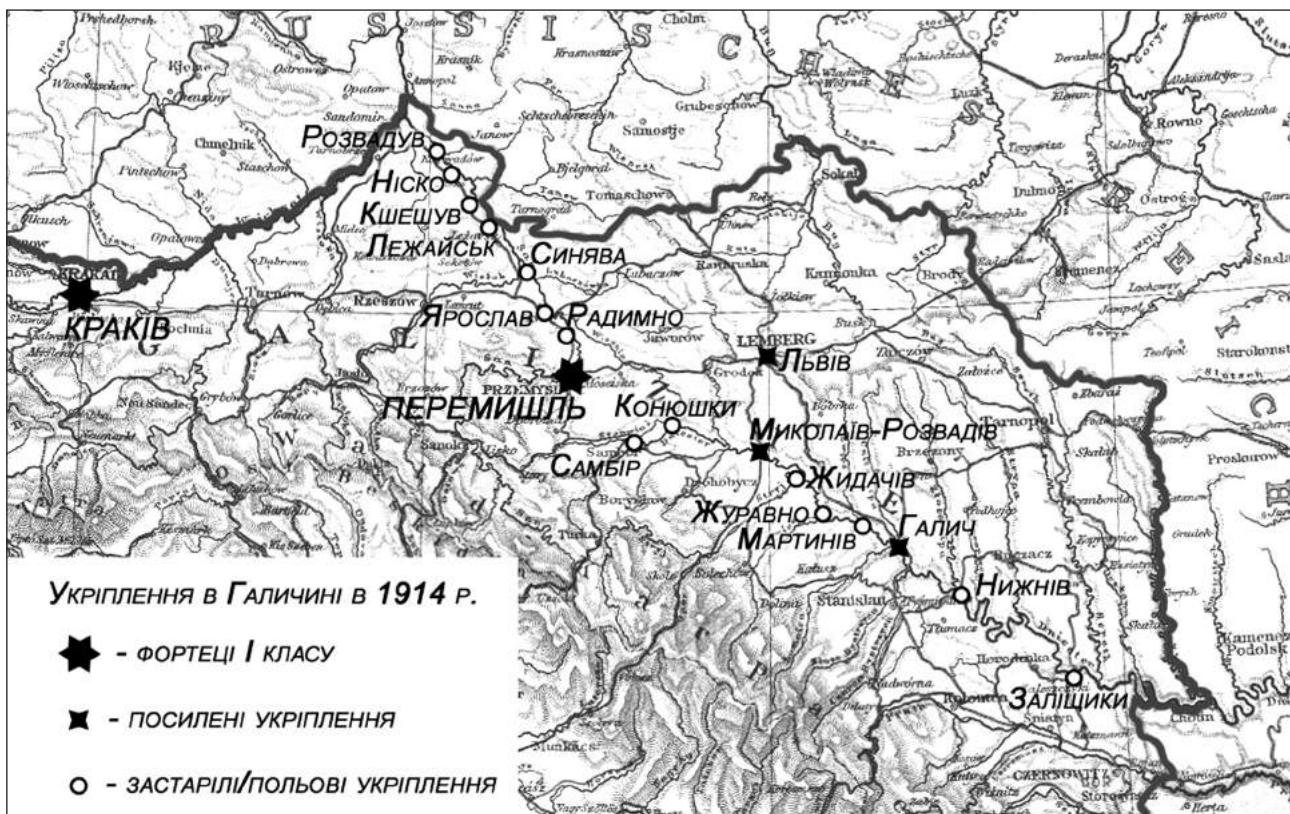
Розвадув
Ніско
Кшешув
Лежайськ
Синява
Ярослав
Радимно
Краків
Перемишль
Конюшки
Самбір
Львів
Миколаїв-Розвадів
Жидачів
Журавно
Мартинів
Галич
Нижнів
Заліщики

Укріплення в Галичині в 1914 р.
- фортеці I класу
- посилені укріплення
- застарілі/польові укріплення

Krakau
Rzeszow
Przemysl
Lemberg
Sambor
Drohobycz
Stanislau
Tarnopol
Brody
Sokal
Cholm
Rowno
Ostrog
Kamenez Podolsk
Czernowitz
Tarnow
Jaslo
Sanok
Turka
Stryj
Busk
Zloczow
Brzezany
Buczacz
Zaleszczyki
Kolomea
Nadworna
Dolina
Zolkiew
Rawa ruska
Lubaczow
Jaworow
Grodek
Tomaschow
Samostje
Grubeschow
Janow
Bilgoraj
Sandomir
Opatow
Pintschow
Olkusch
Bochnia
Neu Sandez
Grybow
Gorlice
Krosno
Dubno
Kremenez
Proskurow
Starokonstantinow
Lutzk
Wladimir Wolynsk
Dubrowa
Kosow
Horodenka
Tlumacz
Kalusz
Bolechow
Skole
Munkacs
Chotin
Sniatyn
Zbaraz
Rohatyn
Bobrka
Zaloszce
Skalat
Trembowla
Husiatyn
Tarnograd
Kamionka
Mielec
Kolbuszowa
Lancut
Lezajsk
Leżajsk
R U S S I S C H E S
G A L I Z I E N